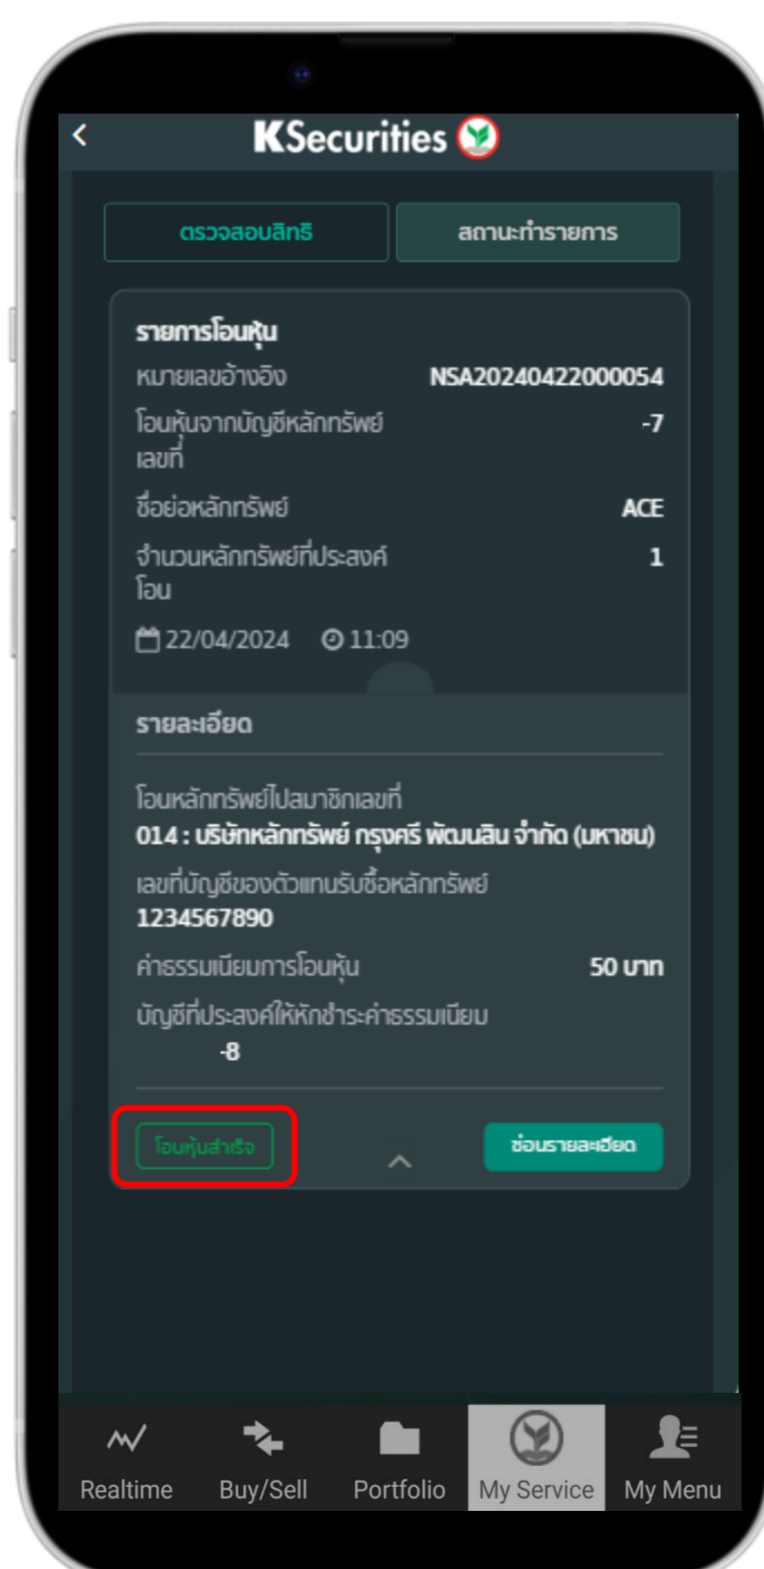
KSecurities

ตรวจสอบสิทธิ

สถานะทำรายการ

รายการโอนหุ้น

หมายเลขอ้างอิง NSA20240422000054

โอนหุ้นจากบัญชีหลักทรัพย์เลขที่ -7

ชื่อย่อหลักทรัพย์ ACE

จำนวนหลักทรัพย์ที่ประสงค์โอน 1

22/04/2024 11:09

รายละเอียด

โอนหลักทรัพย์ไปสมาชิกเลขที่
014 : บริษัทหลักทรัพย์ กรุงศรี พัฒนสิน จำกัด (มหาชน)

เลขที่บัญชีของตัวแทนรับซื้อหลักทรัพย์
1234567890

ค่าธรรมเนียมการโอนหุ้น 50 บาท

บัญชีที่ประสงค์ให้หักชำระค่าธรรมเนียม
-8

โอนหุ้นสำเร็จ

ซ่อนรายละเอียด

Realtime Buy/Sell Portfolio My Service My Menu